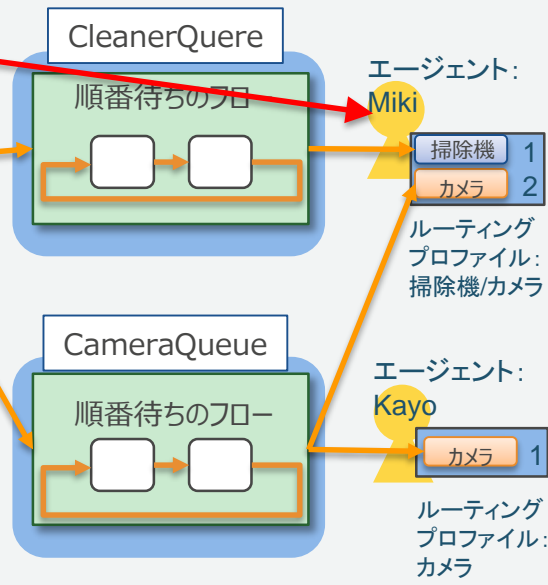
CleanerQuere

順番待ちのフロ

エージェント:
Miki

掃除機 1

カメラ 2

ルーティング
プロファイル:
掃除機/カメラ

CameraQueue

順番待ちのフロー

エージェント:
Kayo

カメラ 1

ルーティング
プロファイル:
カメラ